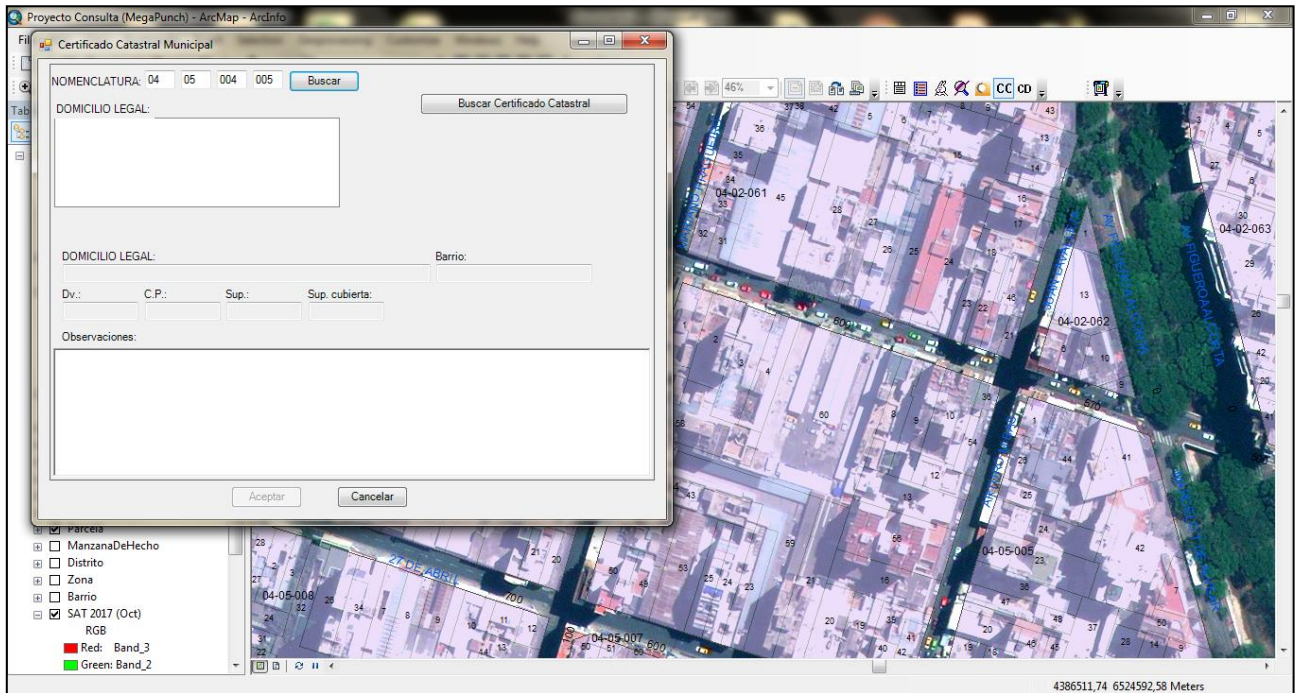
Proyecto Consulta (MegaPunch) - ArcMap - ArcInfo

Certificado Catastral Municipal

NOMENCLATURA: 04 05 004 005 Buscar

Buscar Certificado Catastral

DOMICILIO LEGAL:

DOMICILIO LEGAL:

Barrio:

Dv.: C.P.: Sup.: Sup. cubierta:

Observaciones:

Aceptar Cancelar

46%

CC CD

Parcela
ManzanaDeHecho
Distrito
Zona
Barrio
SAT 2017 (Oct)
RGB
Red: Band_3
Green: Band_2

04-02-061
04-02-063
04-02-062
04-05-005
04-05-008
04-05-007
27 DE ABRIL
700
600
570
600

4386511,74 6524592,58 Meters